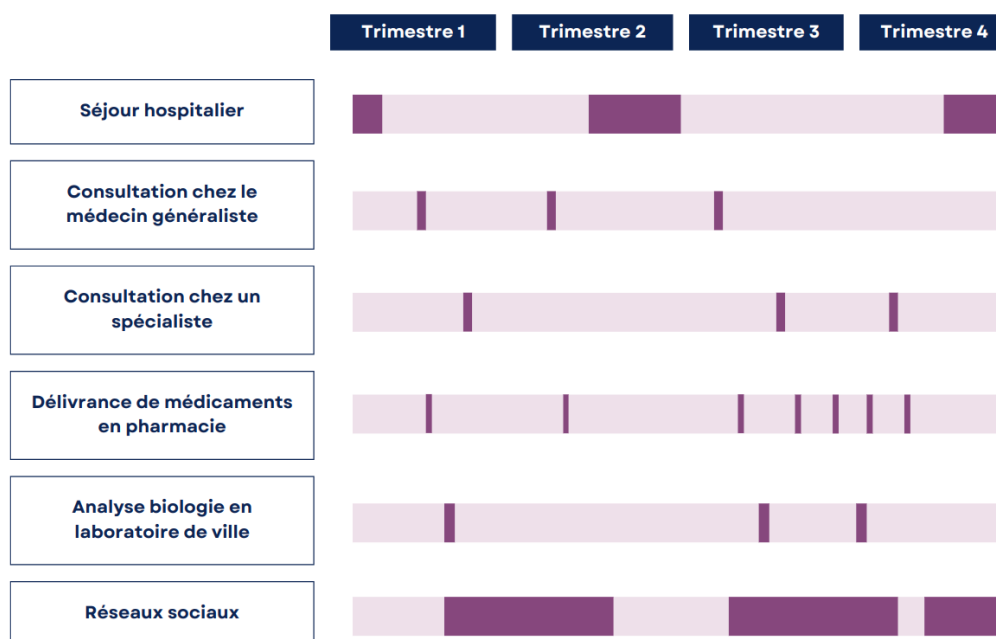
Trimestre 1

Trimestre 2

Trimestre 3

Trimestre 4

Séjour hospitalier

Consultation chez le médecin généraliste

Consultation chez un spécialiste

Délivrance de médicaments en pharmacie

Analyse biologie en laboratoire de ville

Réseaux sociaux